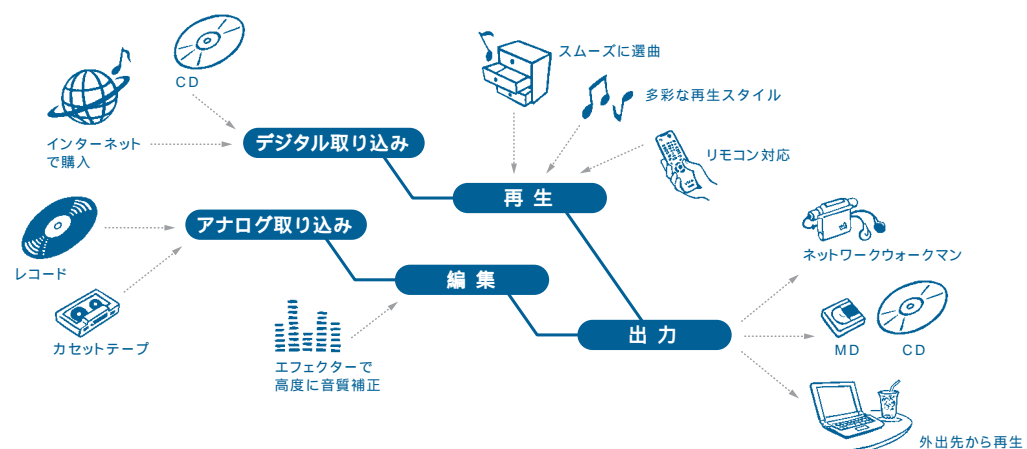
CD

インターネットで購入

デジタル取り込み

レコード

アナログ取り込み

カセットテープ

エフェクターで高度に音質補正

編 集

スムーズに選曲

多彩な再生スタイル

リモコン対応

再 生

出 力

ネットワークウォークマン

MD

CD

外出先から再生